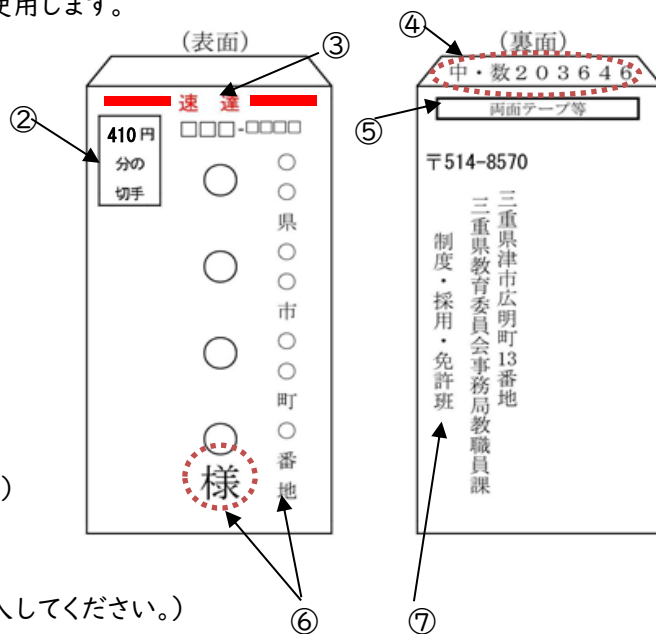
使用します。

（表面）
③
②
速　達
410円 分の 切手
□□□-□□□□
○
○
県
○
○
市
○
○
町
○
番
地
○
○
○
○
様
⑥

（裏面）
④
中・数203646
⑤
両面テープ等
〒514-8570
三重県津市広明町13番地
三重県教育委員会事務局教職員課
制度・採用・免許班
⑦

）

入してください。）